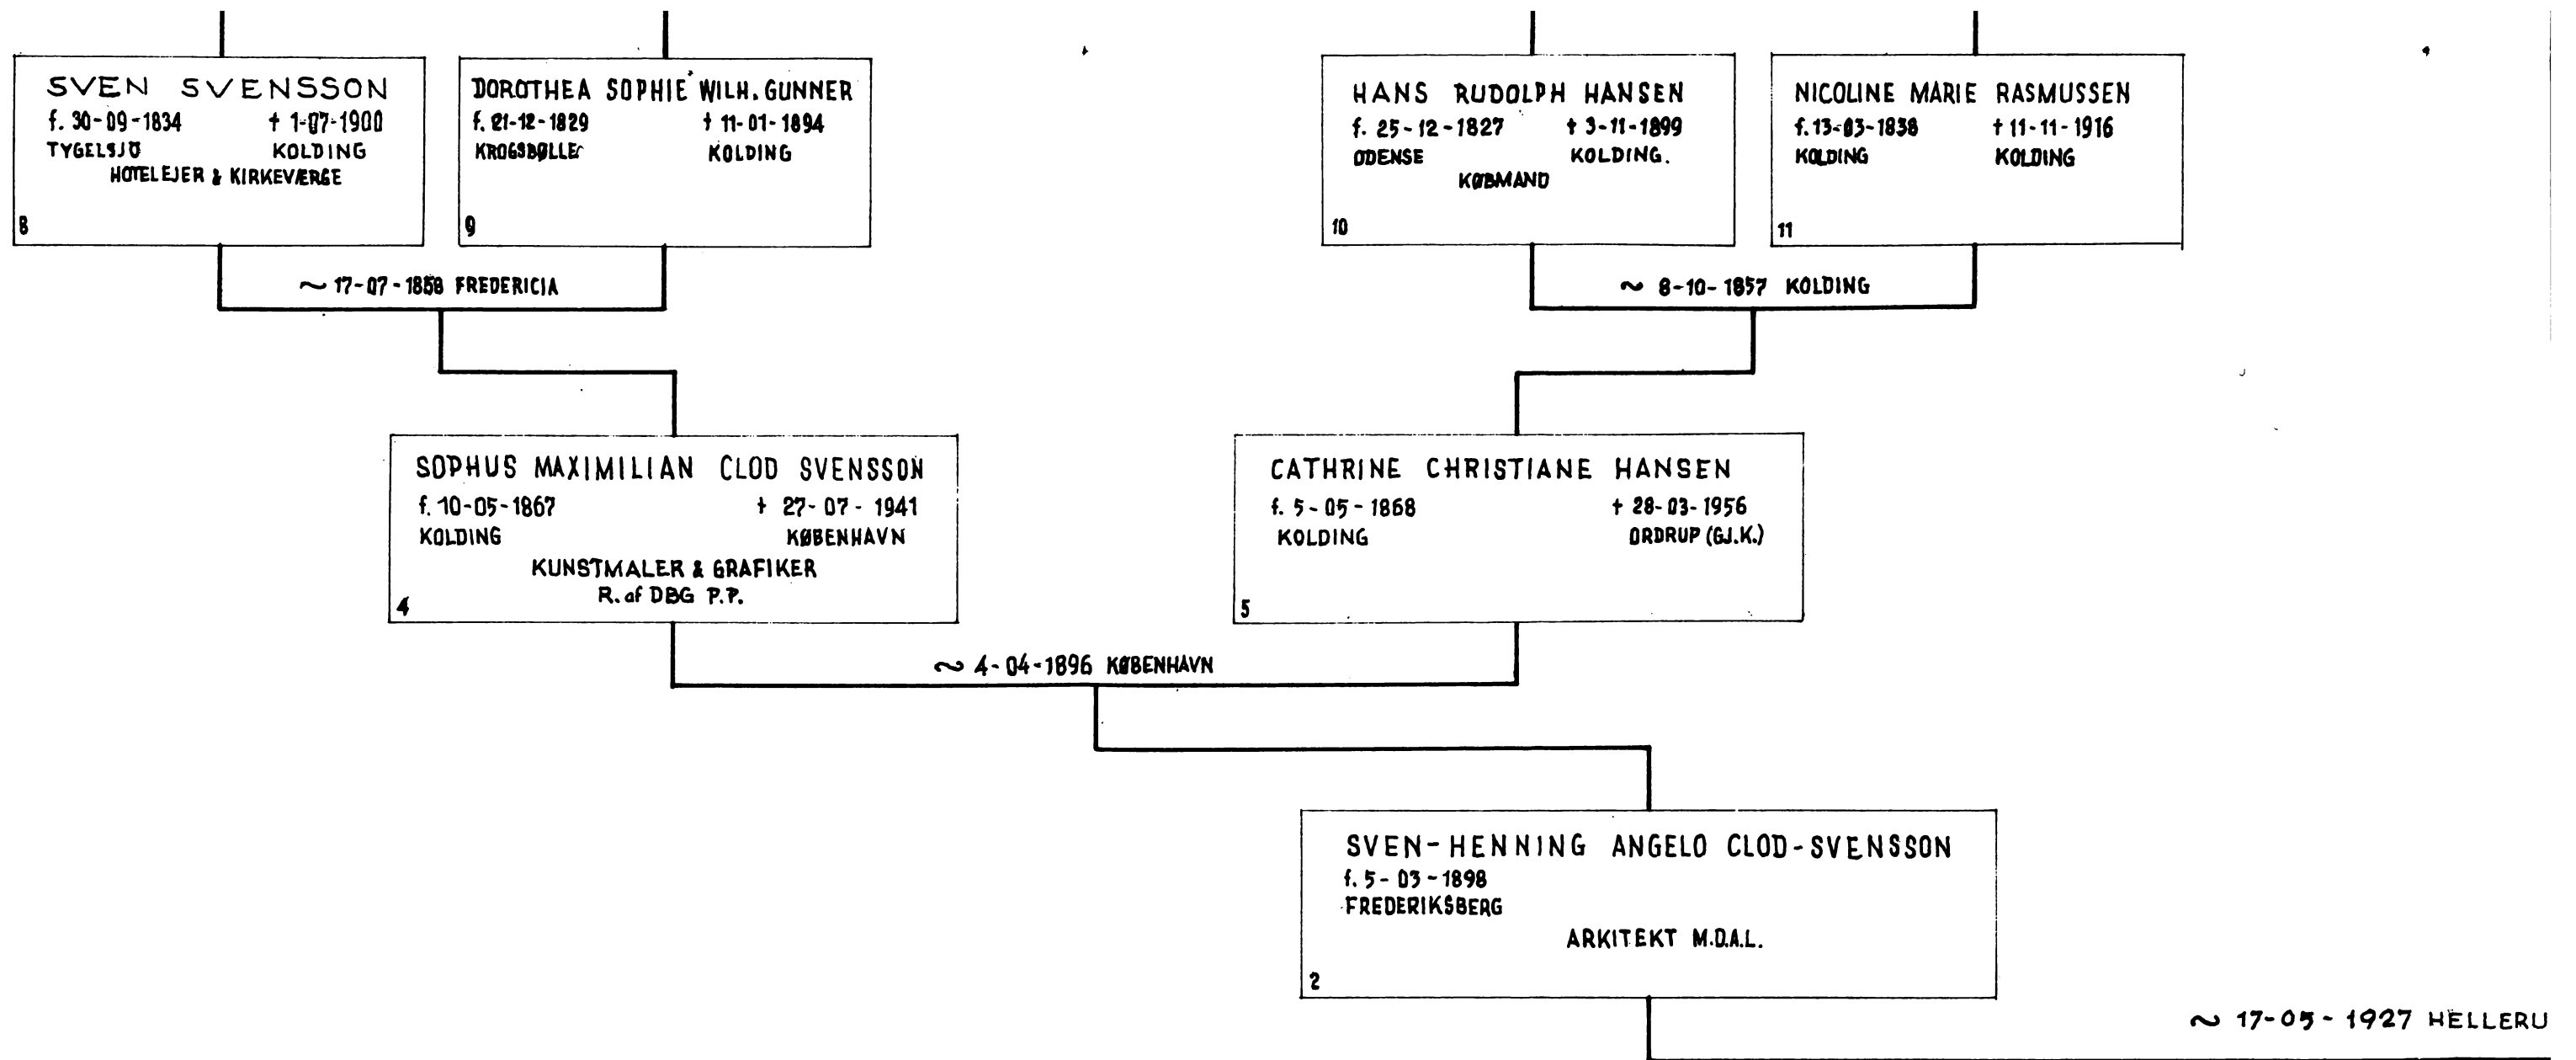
SVEN SVENSSON
f. 30-09-1834 † 1-07-1900
TYGELSJÖ KOLDING
HOTELEJER & KIRKEVÆRGE
8

DOROTHEA SOPHIE WILH. GUNNER
f. 21-12-1829 † 11-01-1894
KROGSBØLLE KOLDING
9

HANS RUDOLPH HANSEN
f. 25-12-1827 † 3-11-1899
ODENSE KOLDING.
KØBMAND
10

NICOLINE MARIE RASMUSSEN
f. 13-03-1838 † 11-11-1916
KOLDING KOLDING
11

~ 17-07-1858 FREDERICIA

~ 8-10-1857 KOLDING

SOPHUS MAXIMILIAN CLOD SVENSSON
f. 10-05-1867 † 27-07-1941
KOLDING KØBENHAVN
KUNSTMALER & GRAFIKER
R. af DBG P.P.
4

CATHRINE CHRISTIANE HANSEN
f. 5-05-1868 † 28-03-1956
KOLDING ORDRUP (GJ.K.)
5

~ 4-04-1896 KØBENHAVN

SVEN-HENNING ANGELO CLOD-SVENSSON
f. 5-03-1898
FREDERIKSBERG
ARKITEKT M.D.A.L.
2

~ 17-05-1927 HELLERU